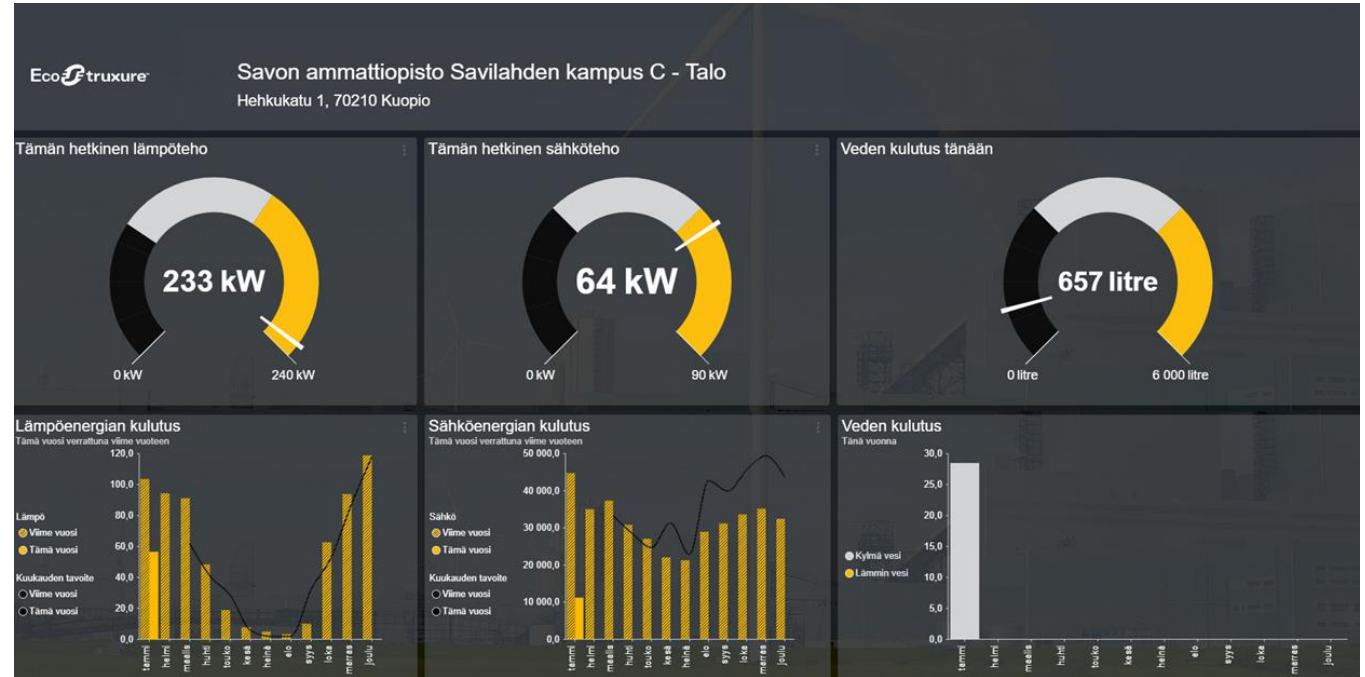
EcoStruxure

Savon ammattiopisto Savilahden kampus C - Talo
Hehkukatu 1, 70210 Kuopio

Tämän hetkinen lämpöteho
233 kW
0 kW
240 kW

Tämän hetkinen sähköteho
64 kW
0 kW
90 kW

Veden kulutus tänään
657 litre
0 litre
6 000 litre

Lämpöenergian kulutus
Tämä vuosi verrattuna viime vuoteen
Lämpö
Viime vuosi
Tämä vuosi
Kuukauden tavoite
Viime vuosi
Tämä vuosi
120,0
100,0
80,0
60,0
40,0
20,0
0,0
tammi helmi maalis huhti touko kesä heinä elo syys loka marras joulu

Sähköenergian kulutus
Tämä vuosi verrattuna viime vuoteen
Sähkö
Viime vuosi
Tämä vuosi
Kuukauden tavoite
Viime vuosi
Tämä vuosi
50 000,0
40 000,0
30 000,0
20 000,0
10 000,0
0,0
tammi helmi maalis huhti touko kesä heinä elo syys loka marras joulu

Veden kulutus
Tänä vuonna
Kylmä vesi
Lämmin vesi
30,0
25,0
20,0
15,0
10,0
5,0
0,0
tammi helmi maalis huhti touko kesä heinä elo syys loka marras joulu